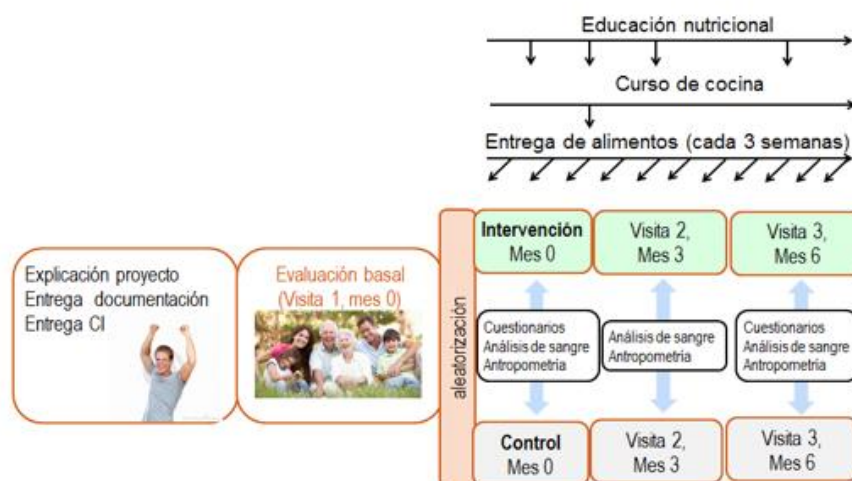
Educación nutricional

Curso de cocina

Entrega de alimentos (cada 3 semanas)

Explicación proyecto
Entrega documentación
Entrega CI

Evaluación basal
(Visita 1, mes 0)

aleatorización

Intervención
Mes 0

Visita 2,
Mes 3

Visita 3,
Mes 6

Cuestionarios
Análisis de sangre
Antropometría

Análisis de sangre
Antropometría

Cuestionarios
Análisis de sangre
Antropometría

Control
Mes 0

Visita 2,
Mes 3

Visita 3,
Mes 6